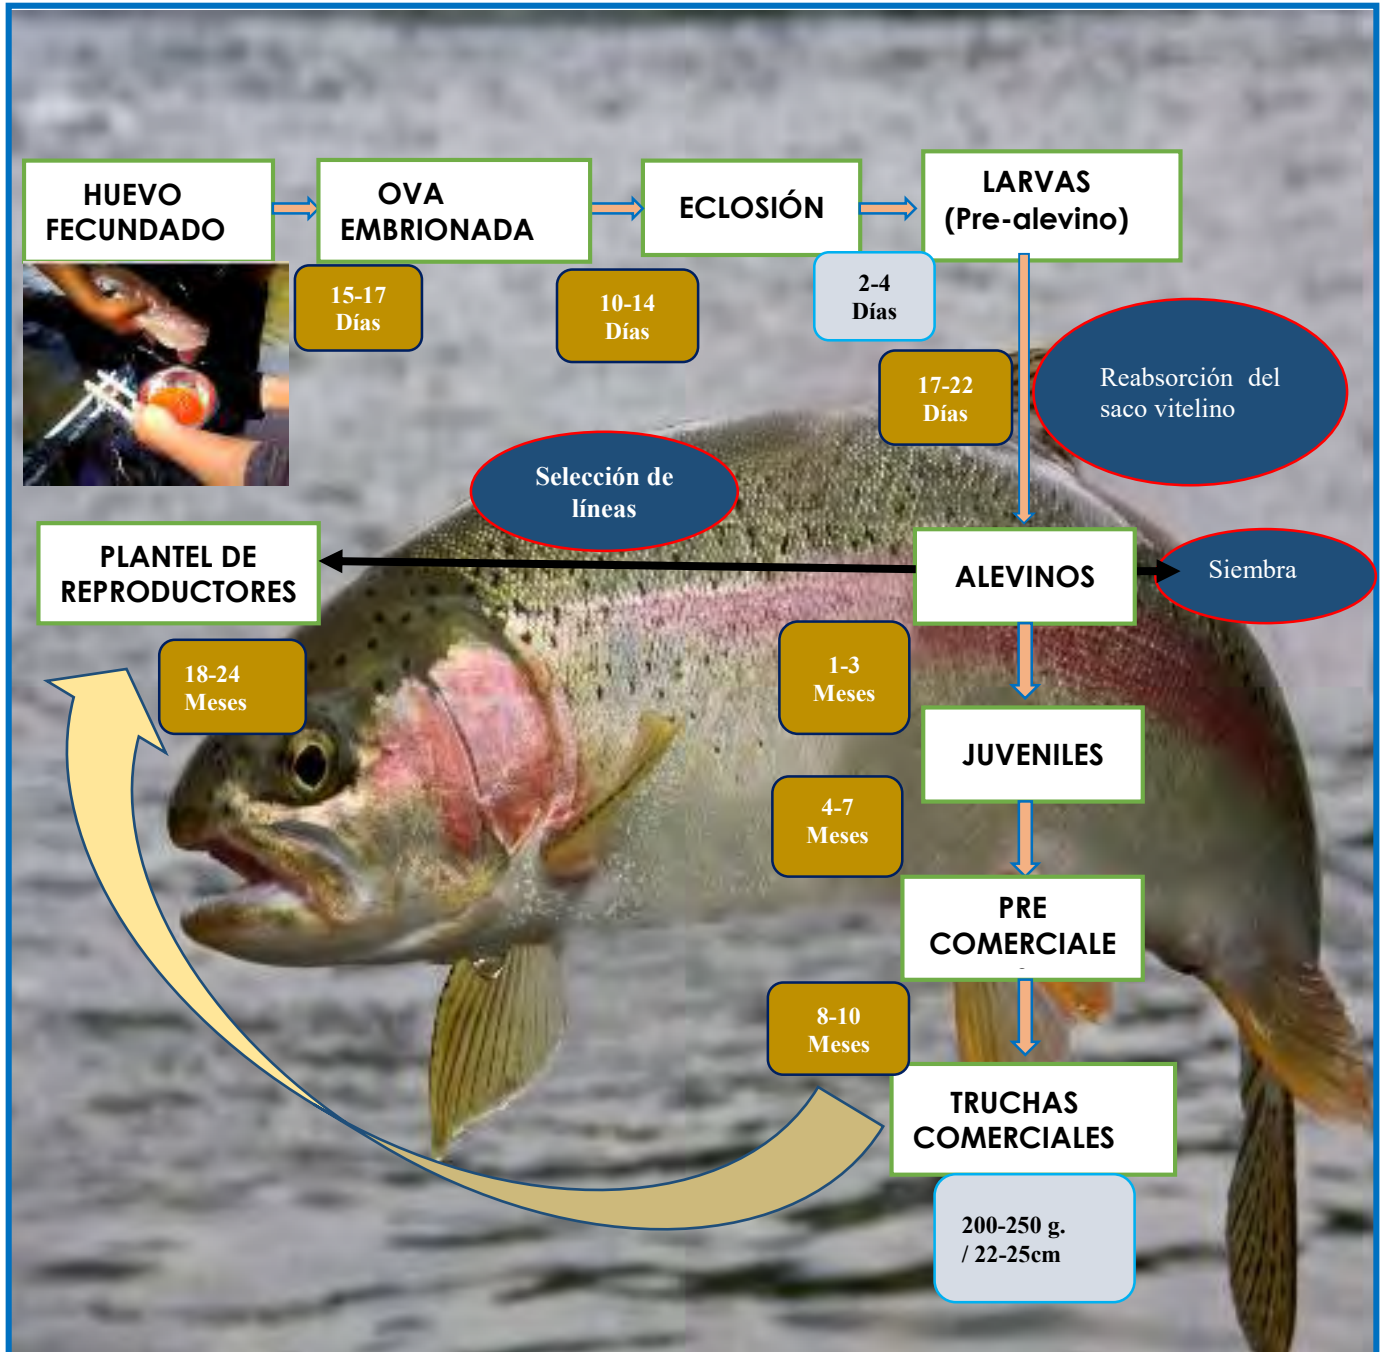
HUEVO FECUNDADO

15-17 Días

OVA EMBRIONADA

10-14 Días

ECLOSIÓN

2-4 Días

LARVAS (Pre-alevino)

17-22 Días

Reabsorción del saco vitelino

Selección de líneas

PLANTEL DE REPRODUCTORES

ALEVINOS

Siembra

18-24 Meses

1-3 Meses

JUVENILES

4-7 Meses

PRE COMERCIALE

8-10 Meses

TRUCHAS COMERCIALES

200-250 g. / 22-25cm